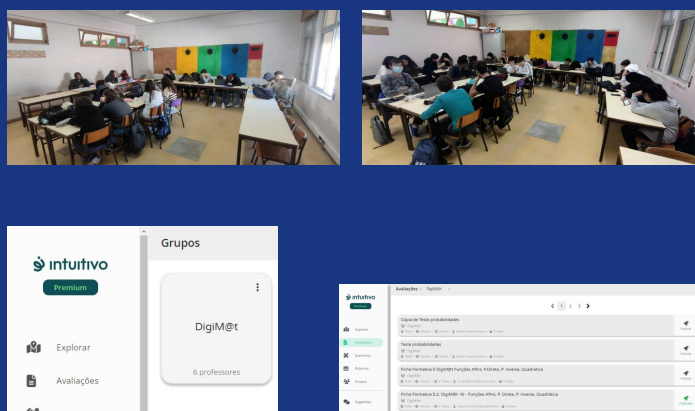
intuitivo
Premium
Explorar
Avaliações

Grupos

DigiM@t
6 professores

intuitivo
Premium
Explorar
Avaliações
Exercícios
Entrevistas
Grupos
Sugestões

Avaliações > DigiM@t

1 2 3

Cópia de Teste probabilidades
DigiM@t

Teste probabilidades
DigiM@t

Ficha Formativa 5 DigiM@t Funções Afins, P.Direta, P. Inversa, Quadrática
DigiM@t

Ficha Formativa 5.2, DigiM@t - M - Funções Afins, P. Direta, P. Inversa, Quadrática
DigiM@t